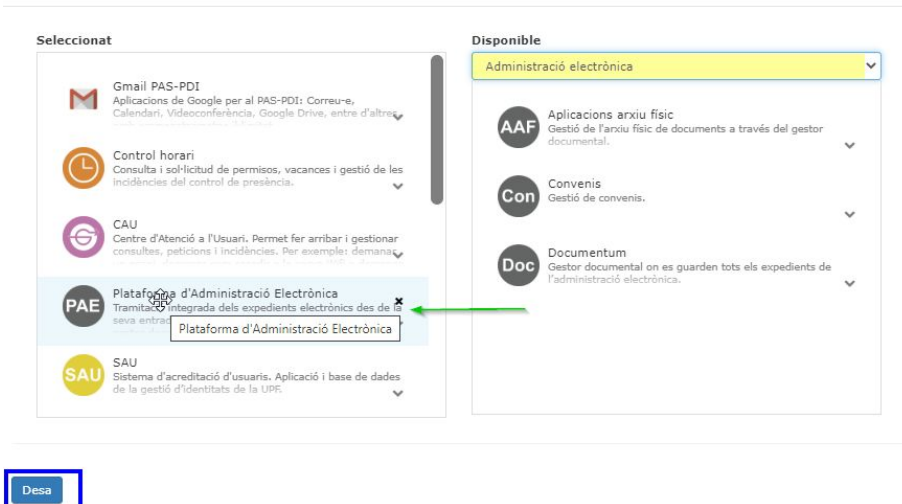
Seleccionat

Gmail PAS-PDI
Aplicacions de Google per al PAS-PDI: Correu-e, Calendari, Videoconferència, Google Drive, entre d'altres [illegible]

Control horari
Consulta i sol·licitud de permisos, vacances i gestió de les incidències del control de presència.

CAU
Centre d'Atenció a l'Usuari. Permet fer arribar i gestionar consultes, peticions i incidències. Per exemple: demana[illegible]

PAE
Plataforma d'Administració Electrònica
Tramitació integrada dels expedients electrònics des de la seva entrad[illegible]

Plataforma d'Administració Electrònica

SAU
SAU
Sistema d'acreditació d'usuaris. Aplicació i base de dades de la gestió d'identitats de la UPF.

Disponible

Administració electrònica

AAF
Aplicacions arxiu físic
Gestió de l'arxiu físic de documents a través del gestor documental.

Con
Convenis
Gestió de convenis.

Doc
Documentum
Gestor documental on es guarden tots els expedients de l'administració electrònica.

Desa